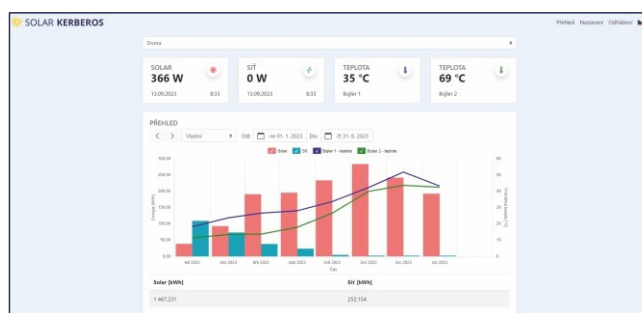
SOLAR KERBEROS

Přehled Nastavení Odhlášení

Doma

SOLAR
366 W
13.09.2023 8:33

SÍŤ
0 W
13.09.2023 8:33

TEPLOTA
35 °C
Bojler 1

TEPLOTA
69 °C
Bojler 2

PŘEHLED

Vlastní
Od: ne 01. 1. 2023 Do: čt 31. 8. 2023

Solar Síť Bojler 1 - teplota Bojler 2 - teplota

300,00
250,00
200,00
150,00
100,00
50,00
0,00

60
50
40
30
20
10
0

Energie [kWh]
Průměrná teplota [°C]

Led 2023 Úno 2023 Bře 2023 Dub 2023 Kvě 2023 Čvn 2023 Čvc 2023 Srp 2023
Čas

| Solar [kWh] | Síť [kWh] |
|---|---|
| 1 467,231 | 252,154 |